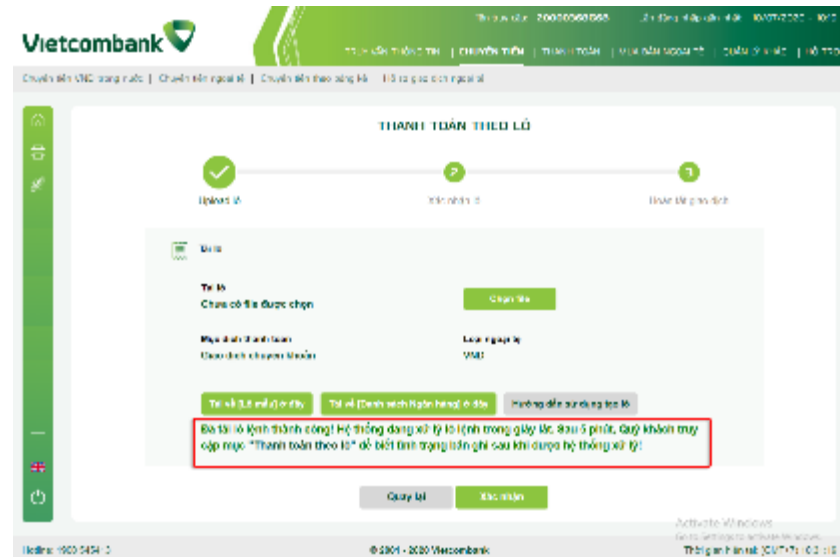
Vietcombank

Tài khoản: 20000000000 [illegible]

TRA CỨU THÔNG TIN | CHUYỂN TIỀN | THANH TOÁN | MUA BÁN NGOẠI TỆ | QUẢN LÝ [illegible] | HỖ TRỢ

Chuyển tiền VND trong nước | Chuyển tiền ngoại tệ | Chuyển tiền theo bảng kê | Hồ sơ giao dịch ngoại tệ

THANH TOÁN THEO LÔ

Upload lô

Xác nhận lô

Hoàn tất giao dịch

Bước

Tải lô

Chưa có file được chọn

Chọn file

Mục đích thanh toán

Giao dịch chuyển khoản

Loại ngoại tệ

VND

Tải về (Lô mẫu) ở đây

Tải về (Danh sách Ngân hàng) ở đây

Hướng dẫn sử dụng tạo lô

Đã tải lô lệnh thành công! Hệ thống đang xử lý lô lệnh trong giây lát. Sau 5 phút, Quý khách truy cập mục "Thanh toán theo lô" để biết tình trạng toàn ghi sau khi được hệ thống xử lý!

Quay lại

Xác nhận

Hotline: 1900 545413

© 2001 - 2020 Vietcombank

Activate Windows

Thời gian hiện tại: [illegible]